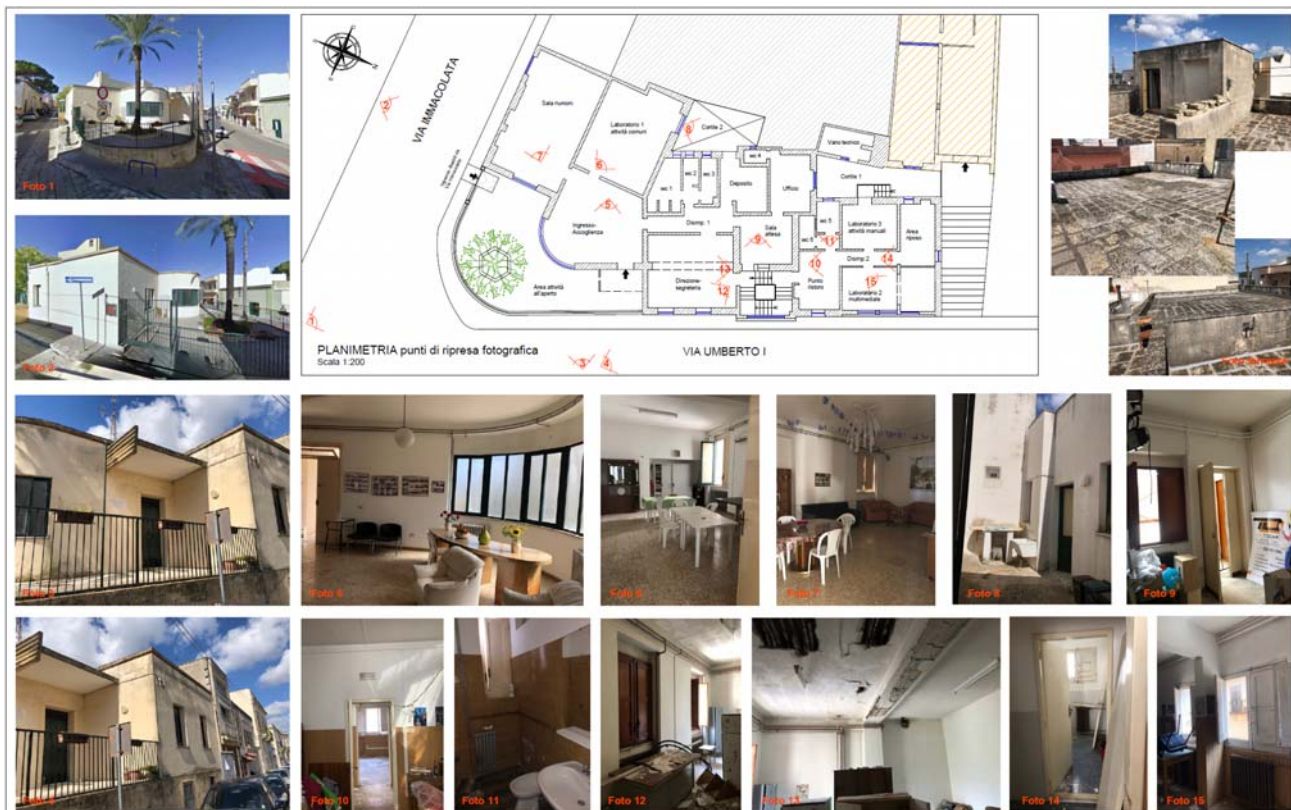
Foto 1

Foto 2

VIA IMMACOLATA

Sala riunioni

Laboratorio 1 attività comuni

Cortile 2

Vano tecnico

wc 1

wc 2

wc 3

wc 4

Deposito

Ufficio

Cortile 1

Ingresso-Accoglienza

Disimp. 1

Sala attesa

wc 5

wc 6

Laboratorio 3 attività manuali

Area riposo

Disimp. 2

Area attività all'aperto

Direzione-segreteria

Punto ristoro

Laboratorio 2 multimediale

PLANIMETRIA punti di ripresa fotografica
Scala 1:200

VIA UMBERTO I

1 2 3 4 5 6 7 8 9 10 11 12 13 14 15

Foto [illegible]

Foto 3

Foto 4

Foto 5

Foto 6

Foto 7

Foto 8

Foto 9

Foto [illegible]

Foto 10

Foto 11

Foto 12

Foto 13

Foto 14

Foto 15